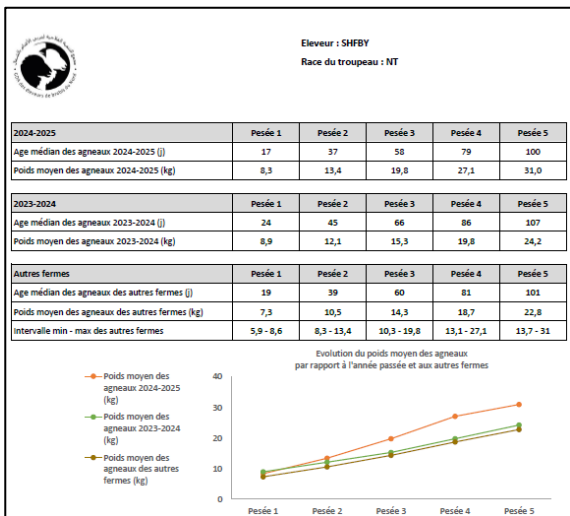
Eleveur : SHFBY

Race du troupeau : NT

| 2024-2025 | Pesée 1 | Pesée 2 | Pesée 3 | Pesée 4 | Pesée 5 |
|---|---|---|---|---|---|
| Age médian des agneaux 2024-2025 (j) | 17 | 37 | 58 | 79 | 100 |
| Poids moyen des agneaux 2024-2025 (kg) | 8,3 | 13,4 | 19,8 | 27,1 | 31,0 |

| 2023-2024 | Pesée 1 | Pesée 2 | Pesée 3 | Pesée 4 | Pesée 5 |
|---|---|---|---|---|---|
| Age médian des agneaux 2023-2024 (j) | 24 | 45 | 66 | 86 | 107 |
| Poids moyen des agneaux 2023-2024 (kg) | 8,9 | 12,1 | 15,3 | 19,8 | 24,2 |

| Autres fermes | Pesée 1 | Pesée 2 | Pesée 3 | Pesée 4 | Pesée 5 |
|---|---|---|---|---|---|
| Age médian des agneaux des autres fermes (j) | 19 | 39 | 60 | 81 | 101 |
| Poids moyen des agneaux des autres fermes (kg) | 7,3 | 10,5 | 14,3 | 18,7 | 22,8 |
| Intervalle min - max des autres fermes | 5,9 - 8,6 | 8,3 - 13,4 | 10,3 - 19,8 | 13,1 - 27,1 | 13,7 - 31 |

Evolution du poids moyen des agneaux par rapport à l'année passée et aux autres fermes

Poids moyen des agneaux 2024-2025 (kg)
Poids moyen des agneaux 2023-2024 (kg)
Poids moyen des agneaux des autres fermes (kg)

40
30
20
10
0

Pesée 1 Pesée 2 Pesée 3 Pesée 4 Pesée 5